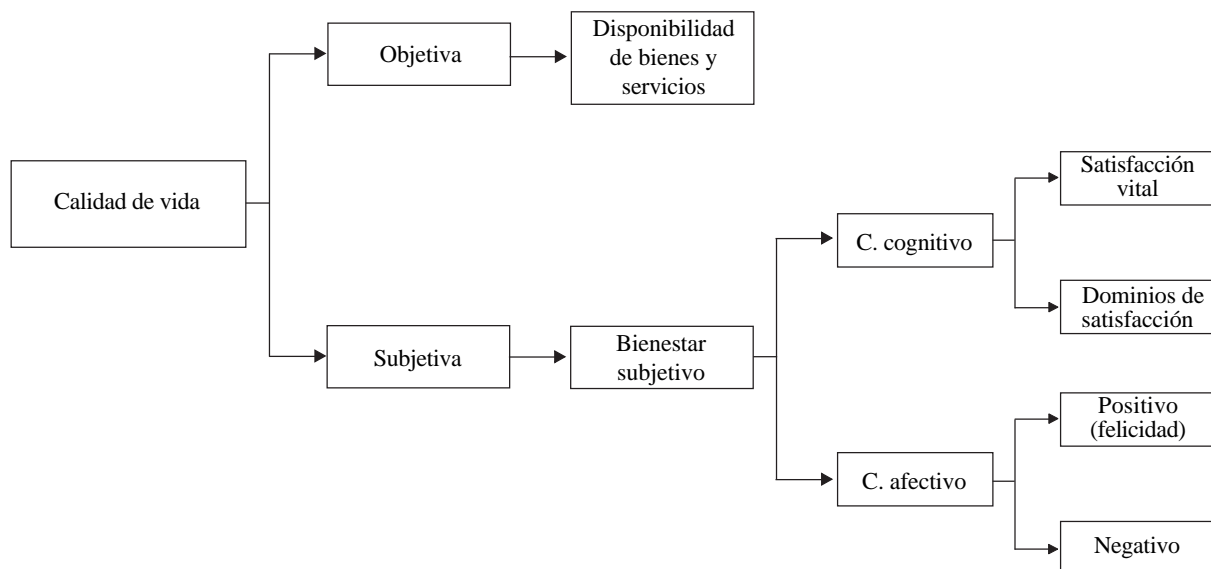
Calidad de vida

Objetiva

Disponibilidad de bienes y servicios

Subjetiva

Bienestar subjetivo

C. cognitivo

Satisfacción vital

Dominios de satisfacción

C. afectivo

Positivo (felicidad)

Negativo